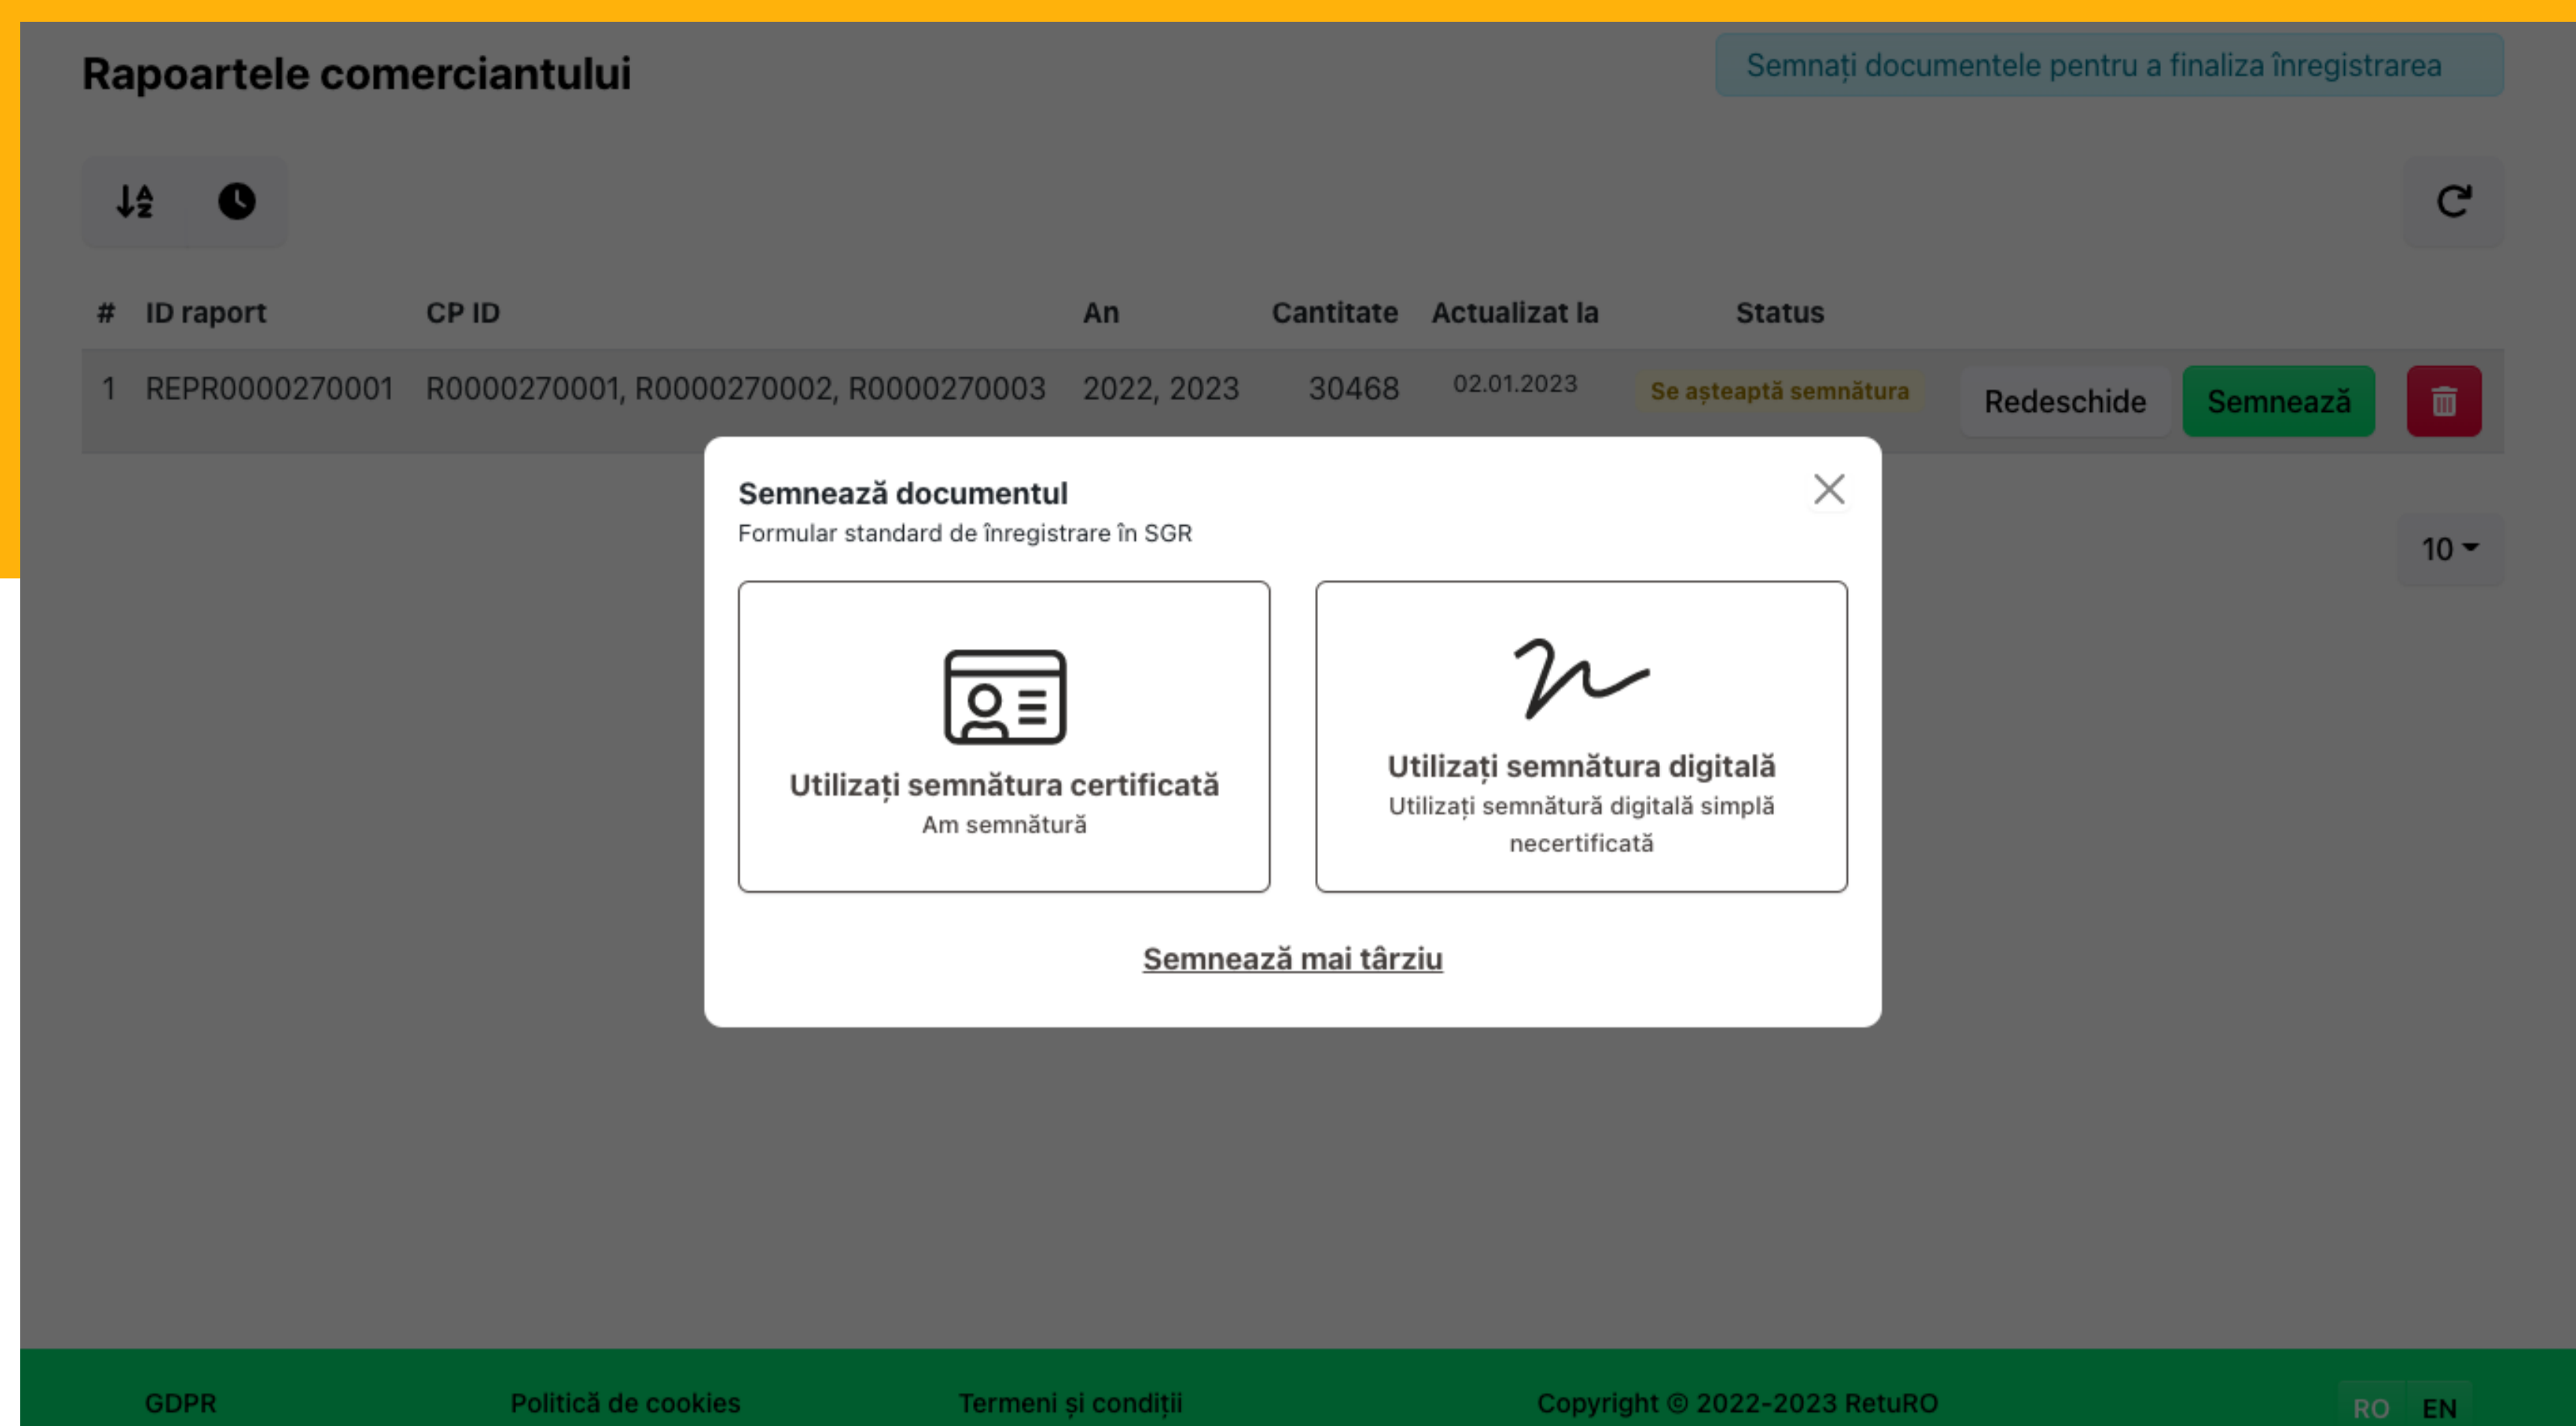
Rapoartele comerciantului

Semnați documentele pentru a finaliza înregistrarea

| # | ID raport | CP ID | An | Cantitate | Actualizat la | Status | | | |
|---|---|---|---|---|---|---|---|---|---|
| 1 | REPR0000270001 | R0000270001, R0000270002, R0000270003 | 2022, 2023 | 30468 | 02.01.2023 | Se așteaptă semnătura | Redeschide | Semnează | |

10

Semnează documentul
Formular standard de înregistrare în SGR

Utilizați semnătura certificată
Am semnătură

Utilizați semnătura digitală
Utilizați semnătură digitală simplă necertificată

Semnează mai târziu

GDPR Politică de cookies Termeni și condiții Copyright © 2022-2023 RetuRO RO EN